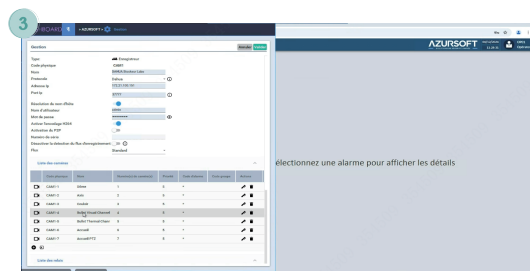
3

BOARD > AZURSOFT > Gestion

AZURSOFT

Gestion

Annuler Valider

Type
Enregistreur
Code physique
CAM1
Nom
NVR-8 Bordeaux Lake
Protocole
Dahua
Adresse ip
172.21.100.50
Port Ip
37777

Résolution du nom d'hôte
Nom d'utilisateur
admin
Mot de passe
**********
Activer l'encodage H265
Activation du P2P
Numéro de série
Désactiver la détection de flux d'enregistrement
Flux
Standard

Liste des caméras

| Code physique | Nom | Numéro de la caméra(s) | Priorité | Code alarme | Code groupe | Actions |
|---|---|---|---|---|---|---|
| CAM1-1 | Silent | 1 | 0 | 1 | | |
| CAM1-2 | Sole | 2 | 0 | 1 | | |
| CAM1-3 | Inside | 3 | 0 | 1 | | |
| CAM1-4 | Bullet Visual Channel | 4 | 0 | 1 | | |
| CAM1-5 | Bullet Thermal Chan | 5 | 0 | 1 | | |
| CAM1-6 | Accueil | 6 | 0 | 1 | | |
| CAM1-7 | AccueilPTZ | 7 | 0 | 1 | | |

Liste des relais

électionnez une alarme pour afficher les détails